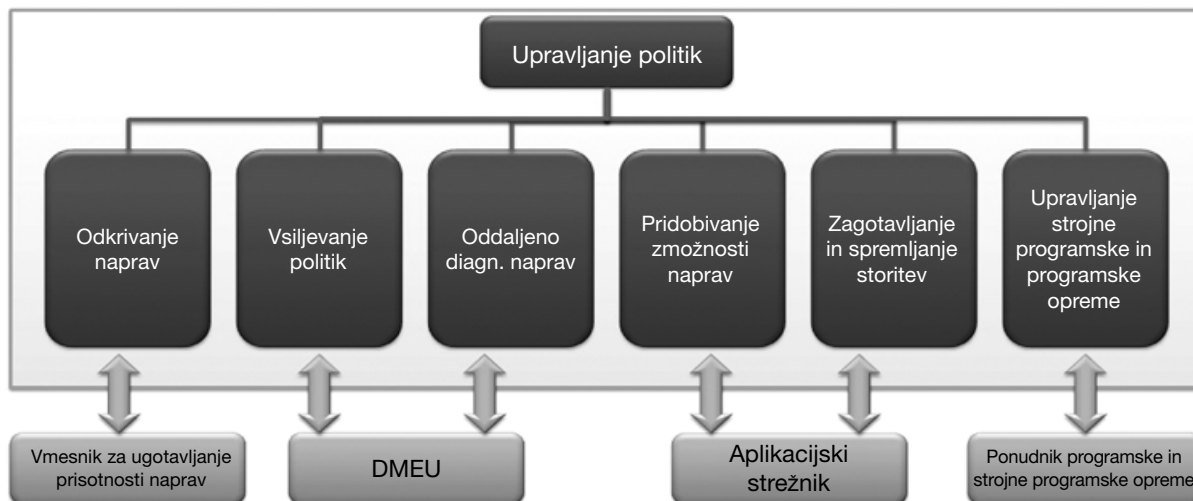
Upravljanje politik

Odkrivanje naprav

Vsiljevanje politik

Oddaljeno diagn. naprav

Pridobivanje zmožnosti naprav

Zagotavljanje in spremljanje storitev

Upravljanje strojne programske in programske opreme

Vmesnik za ugotavljanje prisotnosti naprav

DMEU

Aplikacijski strežnik

Ponudnik programske in strojne programske opreme